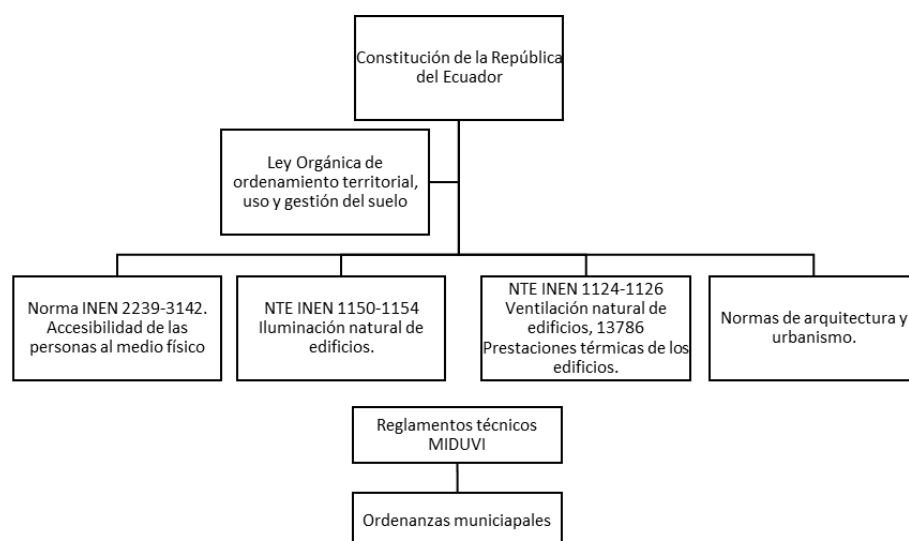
Constitución de la República del Ecuador

Ley Orgánica de ordenamiento territorial, uso y gestión del suelo

Norma INEN 2239-3142. Accesibilidad de las personas al medio físico

NTE INEN 1150-1154 Iluminación natural de edificios.

NTE INEN 1124-1126 Ventilación natural de edificios, 13786 Prestaciones térmicas de los edificios.

Normas de arquitectura y urbanismo.

Reglamentos técnicos MIDUVI

Ordenanzas municiapales